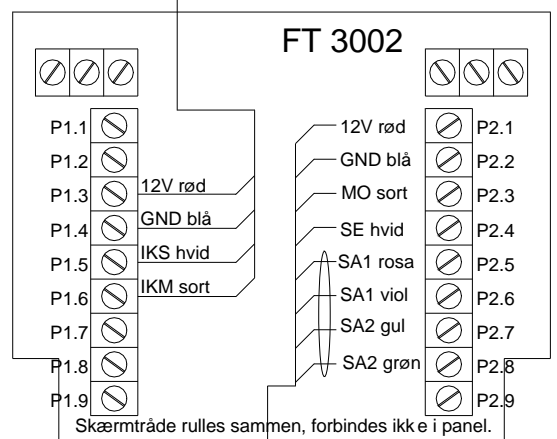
FT 3002

P1.1
P1.2
P1.3
P1.4
P1.5
P1.6
P1.7
P1.8
P1.9

12V rød
GND blå
IKS hvid
IKM sort

12V rød
GND blå
MO sort
SE hvid
SA1 rosa
SA1 viol
SA2 gul
SA2 grøn

P2.1
P2.2
P2.3
P2.4
P2.5
P2.6
P2.7
P2.8
P2.9

Skærmtråde rulles sammen, forbindes ikke i panel.